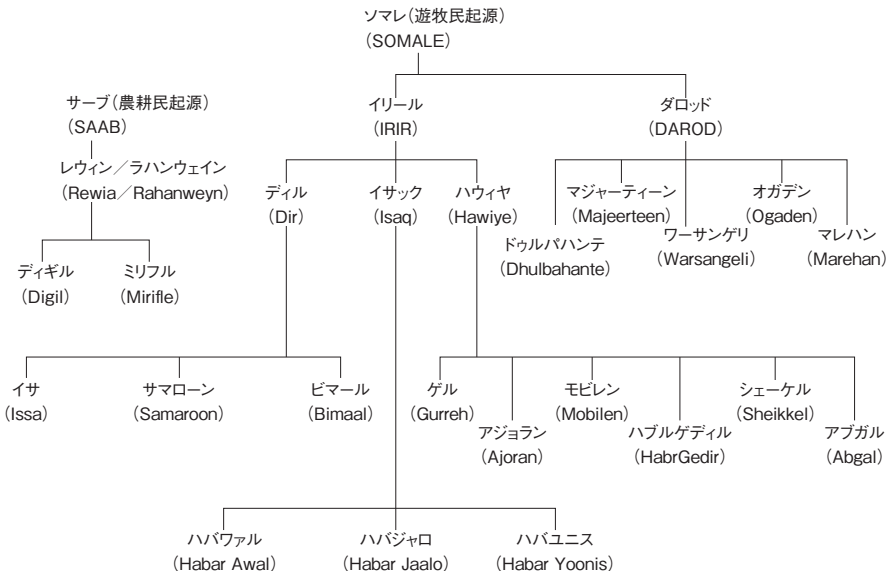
ソマレ（遊牧民起源）
（SOMALE）

サーブ（農耕民起源）
（SAAB）

レウィン／ラハンウェイン
（Rewia／Rahanweyn）

ディギル
（Digil）

ミリフル
（Mirifle）

イリール
（IRIR）

ディル
（Dir）

イサック
（Isaq）

ハウィヤ
（Hawiye）

ダロッド
（DAROD）

マジャーティーン
（Majeerteen）

オガデン
（Ogaden）

ドゥルバハンテ
（Dhulbahante）

ワーサンゲリ
（Warsangeli）

マレハン
（Marehan）

イサ
（Issa）

サマローン
（Samaroon）

ビマール
（Bimaal）

ゲル
（Gurreh）

アジョラン
（Ajoran）

モビレン
（Mobilen）

ハブルゲディル
（HabrGedir）

シェーケル
（Sheikkel）

アブガル
（Abgal）

ハバワァル
（Habar Awal）

ハバジャロ
（Habar Jaalo）

ハバユニス
（Habar Yoonis）